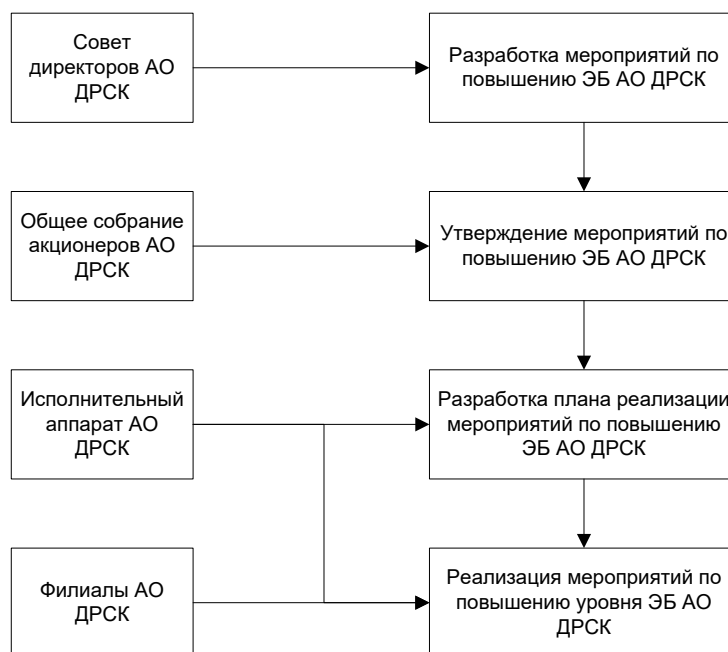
Совет директоров АО ДРСК

Разработка мероприятий по повышению ЭБ АО ДРСК

Общее собрание акционеров АО ДРСК

Утверждение мероприятий по повышению ЭБ АО ДРСК

Исполнительный аппарат АО ДРСК

Разработка плана реализации мероприятий по повышению ЭБ АО ДРСК

Филиалы АО ДРСК

Реализация мероприятий по повышению уровня ЭБ АО ДРСК